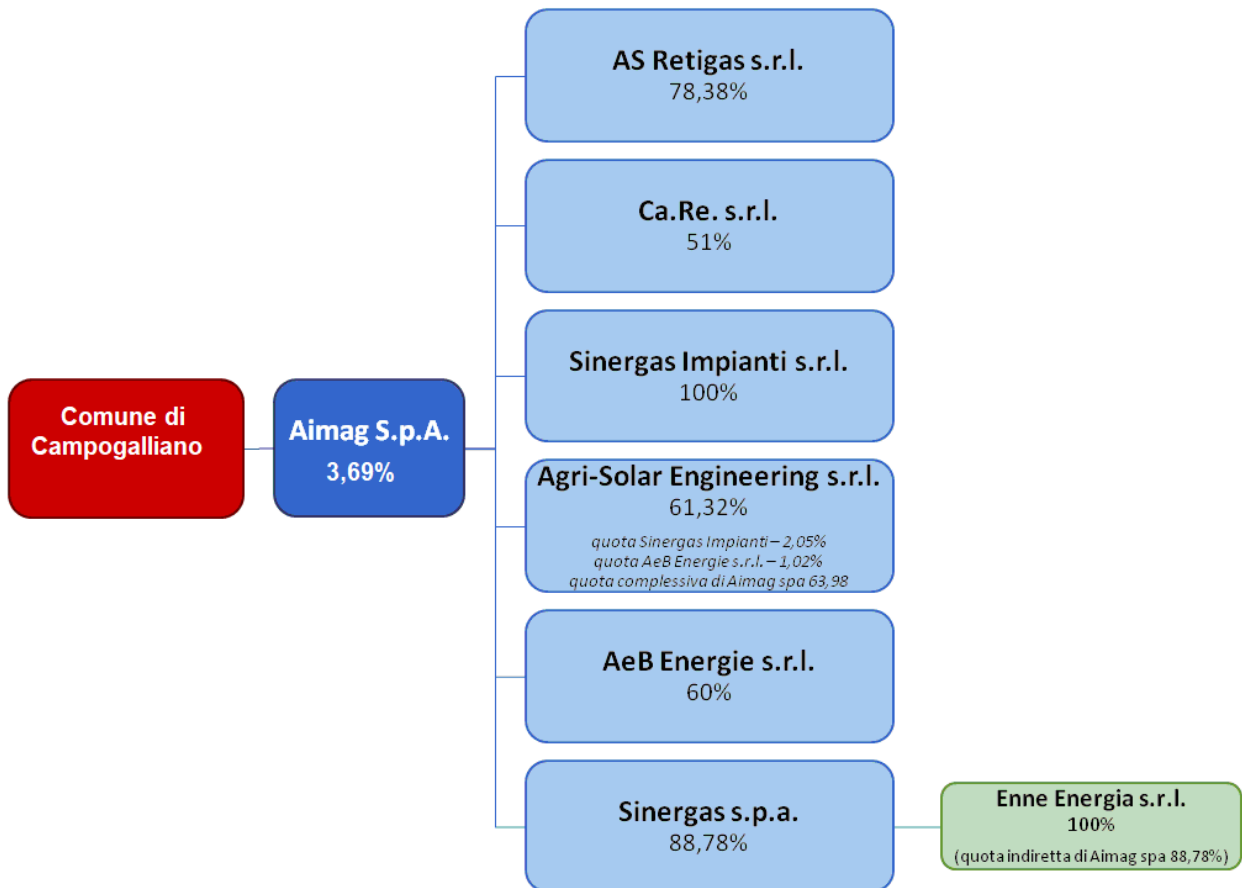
Comune di Campogalliano

Aimag S.p.A.
3,69%

AS Retigas s.r.l.
78,38%

Ca.Re. s.r.l.
51%

Sinergas Impianti s.r.l.
100%

Agri-Solar Engineering s.r.l.
61,32%
quota Sinergas Impianti – 2,05%
quota AeB Energie s.r.l. – 1,02%
quota complessiva di Aimag spa 63,98

AeB Energie s.r.l.
60%

Sinergas s.p.a.
88,78%

Enne Energia s.r.l.
100%
(quota indiretta di Aimag spa 88,78%)